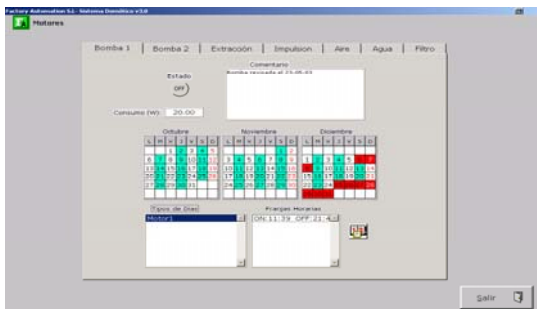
Factory Automation S.L - Sistema Domótico v3.0

Motores

Bomba 1 | Bomba 2 | Extracción | Impulsion | Aire | Agua | Filtro

Estado

OFF

Comentario

Bomba revisada el 23-05-03

Consumo (W): 20:00

Octubre

Noviembre

Diciembre

L M X J V S D

L M X J V S D

L M X J V S D

Tipos de Dias

Motor1

Franjas Horarias

ON:11:39 OFF:21:4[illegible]

Salir